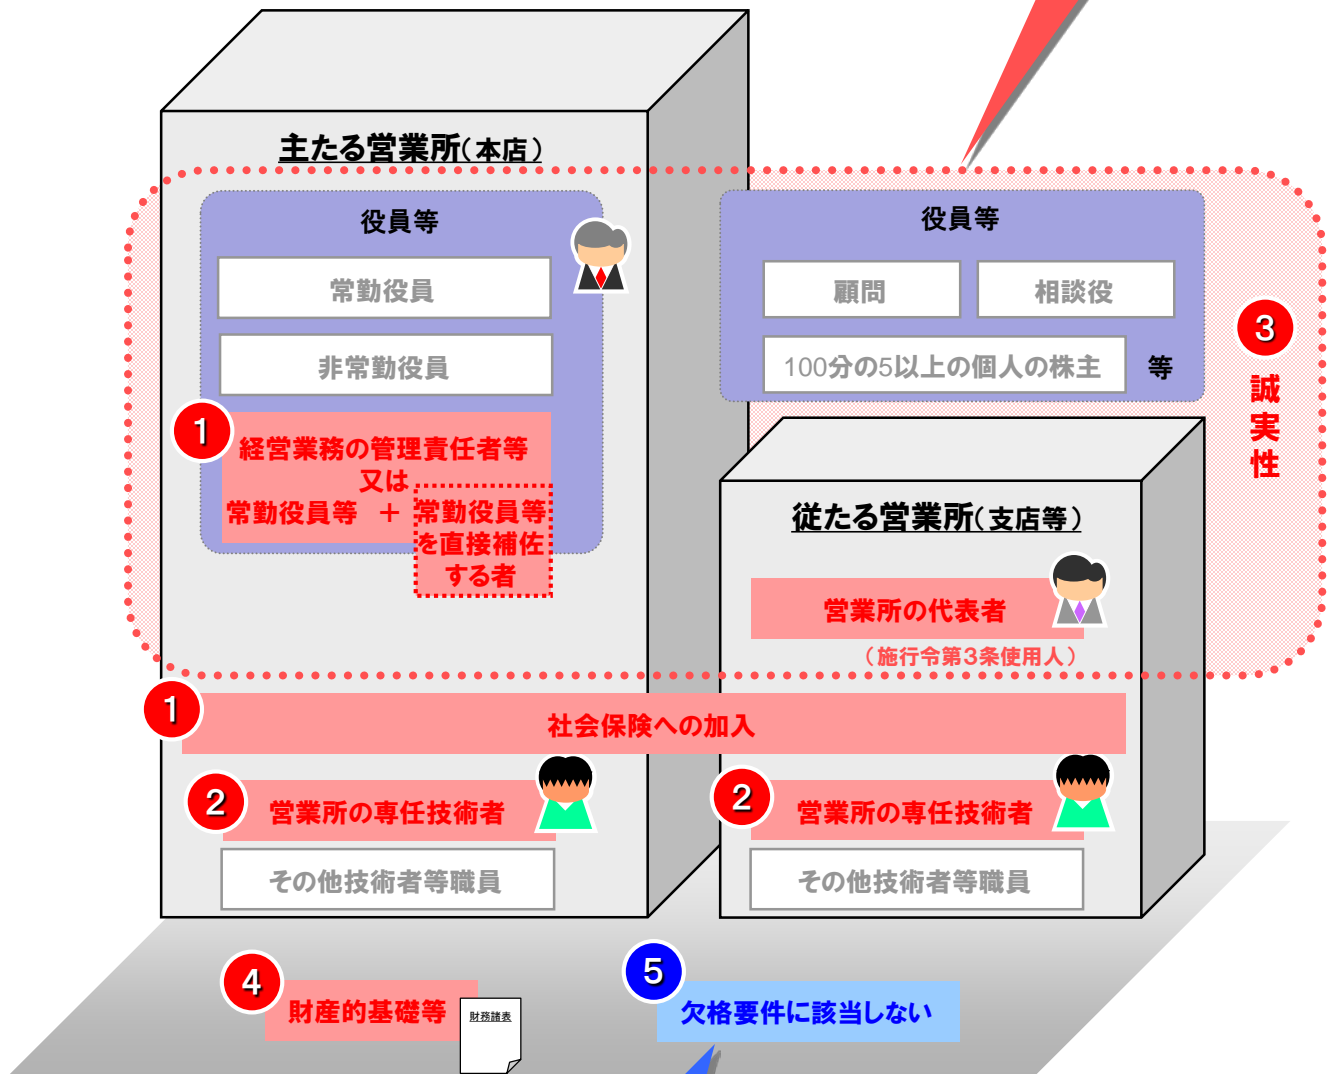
主たる営業所(本店)

役員等

常勤役員

非常勤役員

1
経営業務の管理責任者等
又は
常勤役員等 ＋ 常勤役員等を直接補佐する者

役員等

顧問

相談役

100分の5以上の個人の株主

等

3
誠
実
性

従たる営業所(支店等)

営業所の代表者
(施行令第3条使用人)

1
社会保険への加入

2
営業所の専任技術者

その他技術者等職員

2
営業所の専任技術者

その他技術者等職員

4
財産的基礎等

財務諸表

5
欠格要件に該当しない